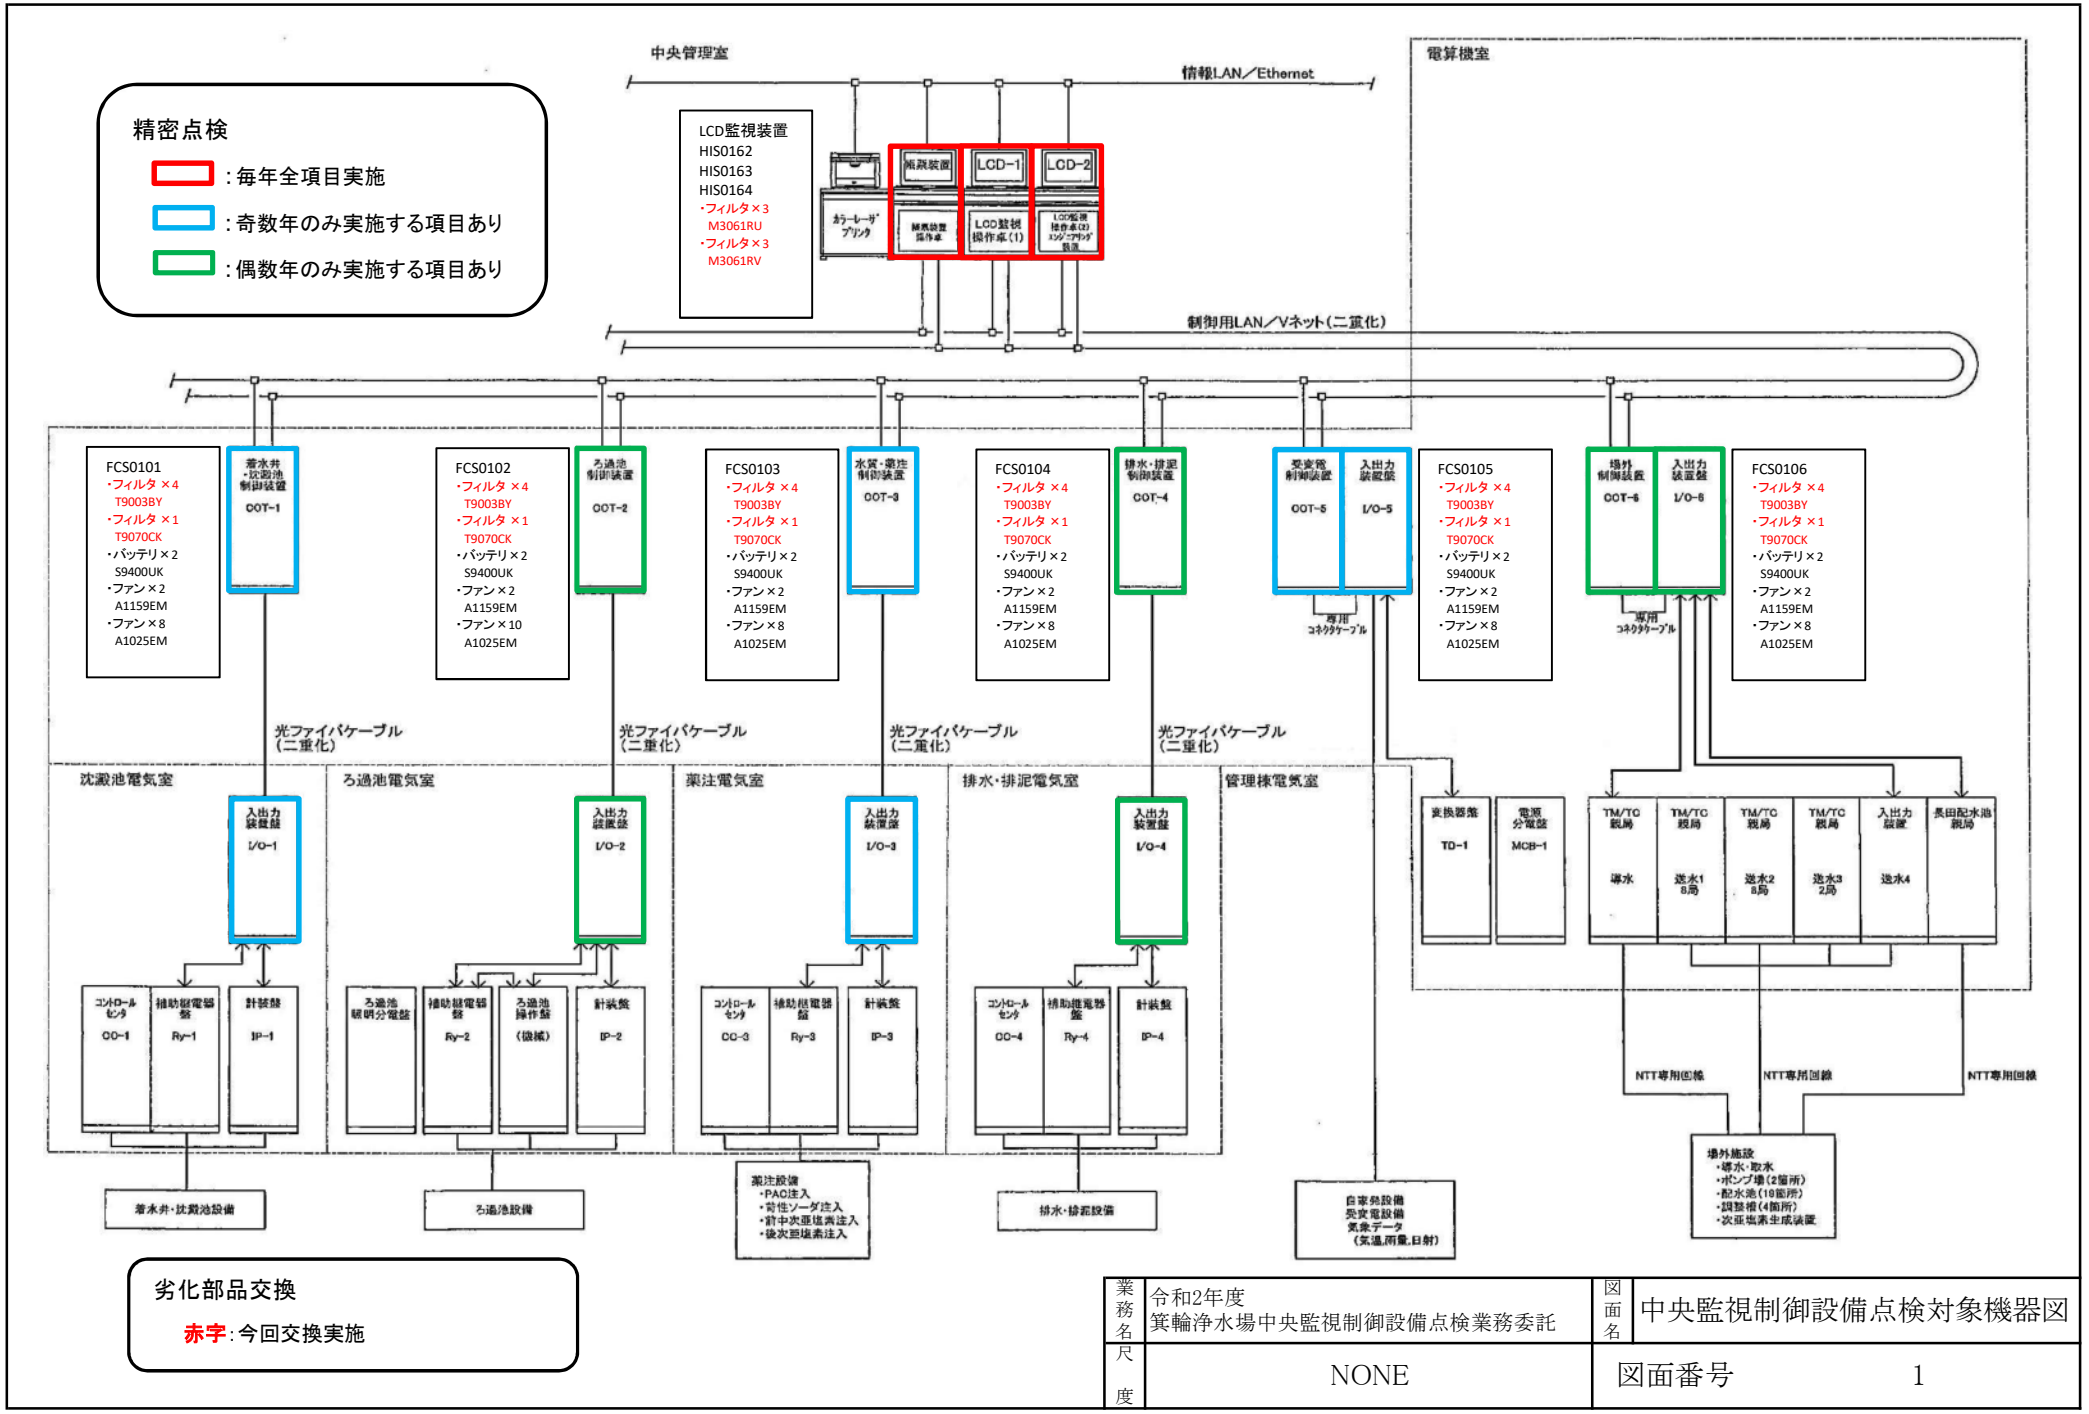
精密点検
：毎年全項目実施
：奇数年のみ実施する項目あり
：偶数年のみ実施する項目あり

中央管理室
情報LAN／Ethernet
電算機室

LCD監視装置
HIS0162
HIS0163
HIS0164
・フィルタ×3
M3061RU
・フィルタ×3
M3061RV

カラーレーザプリンタ
帳票装置
帳票装置操作卓
LCD-1
LCD監視操作卓(1)
LCD-2
LCD監視操作卓(2)
制御用LAN／Vネット(二重化)

FCS0101
・フィルタ×4
T9003BY
・フィルタ×1
T9070CK
・バッテリ×2
S9400UK
・ファン×2
A1159EM
・ファン×8
A1025EM

着水井・沈澱池制御装置
COT-1

FCS0102
・フィルタ×4
T9003BY
・フィルタ×1
T9070CK
・バッテリ×2
S9400UK
・ファン×2
A1159EM
・ファン×10
A1025EM

ろ過池制御装置
COT-2

FCS0103
・フィルタ×4
T9003BY
・フィルタ×1
T9070CK
・バッテリ×2
S9400UK
・ファン×2
A1159EM
・ファン×8
A1025EM

水質・薬注制御装置
COT-3

FCS0104
・フィルタ×4
T9003BY
・フィルタ×1
T9070CK
・バッテリ×2
S9400UK
・ファン×2
A1159EM
・ファン×8
A1025EM

排水・排泥制御装置
COT-4

受変電制御装置
COT-5
入出力装置盤
I/O-5
専用コネクタケーブル

FCS0105
・フィルタ×4
T9003BY
・フィルタ×1
T9070CK
・バッテリ×2
S9400UK
・ファン×2
A1159EM
・ファン×8
A1025EM

場外制御装置
COT-6
入出力装置盤
I/O-6
専用コネクタケーブル

FCS0106
・フィルタ×4
T9003BY
・フィルタ×1
T9070CK
・バッテリ×2
S9400UK
・ファン×2
A1159EM
・ファン×8
A1025EM

光ファイバケーブル(二重化)
光ファイバケーブル(二重化)
光ファイバケーブル(二重化)
光ファイバケーブル(二重化)

沈澱池電気室
ろ過池電気室
薬注電気室
排水・排泥電気室
管理棟電気室

入出力装置盤
I/O-1
入出力装置盤
I/O-2
入出力装置盤
I/O-3
入出力装置盤
I/O-4

変換器盤
TD-1
電源分電盤
MCB-1
TM/TC親局
導水
TM/TC親局
送水1
8局
TM/TC親局
送水2
8局
TM/TC親局
送水3
2局
入出力装置
送水4
長田配水池親局

コントロールセンタ
CC-1
補助継電器盤
Ry-1
計装盤
IP-1
ろ過池照明分電盤
補助継電器盤
Ry-2
ろ過池操作盤
(機械)
計装盤
IP-2
コントロールセンタ
CC-3
補助継電器盤
Ry-3
計装盤
IP-3
コントロールセンタ
CC-4
補助継電器盤
Ry-4
計装盤
IP-4

NTT専用回線
NTT専用回線
NTT専用回線

着水井・沈澱池設備
ろ過池設備
薬注設備
・PAC注入
・苛性ソーダ注入
・前中次亜塩素注入
・後次亜塩素注入
排水・排泥設備
自家発設備
受変電設備
気象データ
(気温,雨量,日射)
場外施設
・導水・取水
・ポンプ場(2箇所)
・配水池(10箇所)
・調整槽(4箇所)
・次亜塩素生成装置

劣化部品交換
赤字：今回交換実施

| 業務名 | 令和2年度 箕輪浄水場中央監視制御設備点検業務委託 | 図面名 | 中央監視制御設備点検対象機器図 |
|---|---|---|---|
| 尺度 | NONE | 図面番号 | 1 |